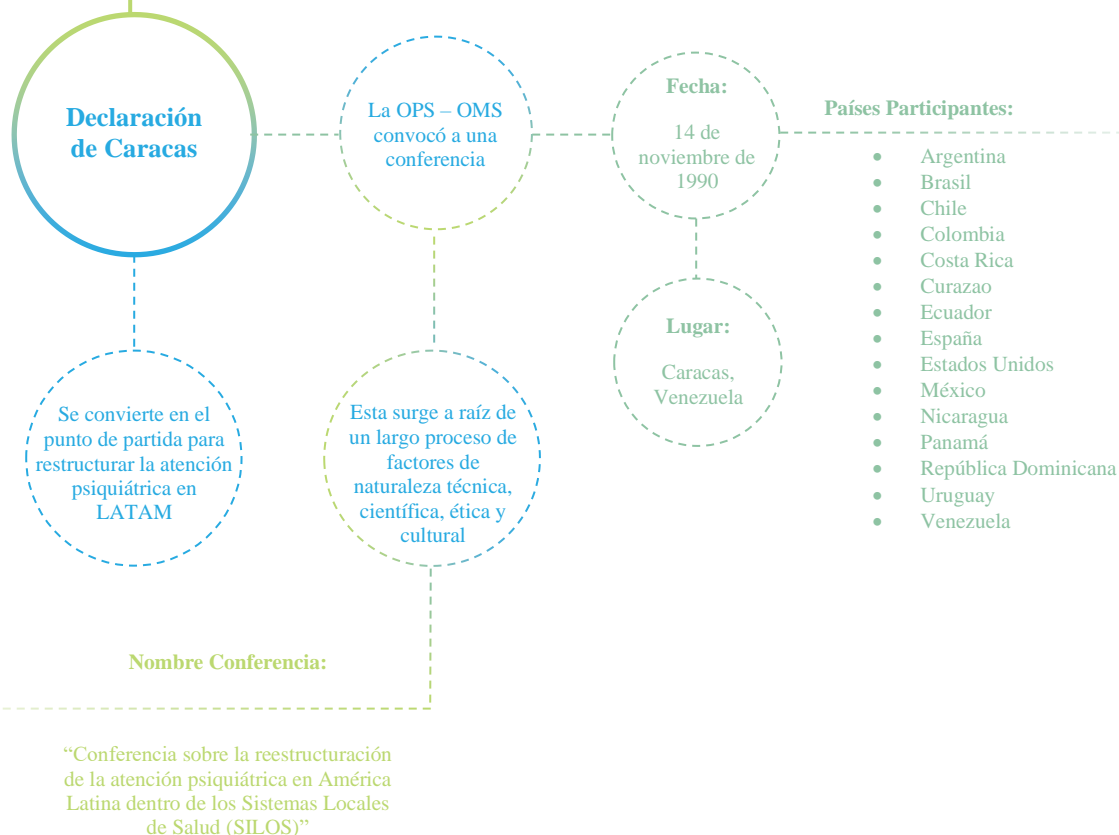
Declaración de Caracas

La OPS – OMS convocó a una conferencia

Fecha:

14 de noviembre de 1990

Países Participantes:

- Argentina
- Brasil
- Chile
- Colombia
- Costa Rica
- Curazao
- Ecuador
- España
- Estados Unidos
- México
- Nicaragua
- Panamá
- República Dominicana
- Uruguay
- Venezuela

Lugar:

Caracas, Venezuela

Se convierte en el punto de partida para restructurar la atención psiquiátrica en LATAM

Esta surge a raíz de un largo proceso de factores de naturaleza técnica, científica, ética y cultural

Nombre Conferencia:

“Conferencia sobre la reestructuración de la atención psiquiátrica en América Latina dentro de los Sistemas Locales de Salud (SILOS)”